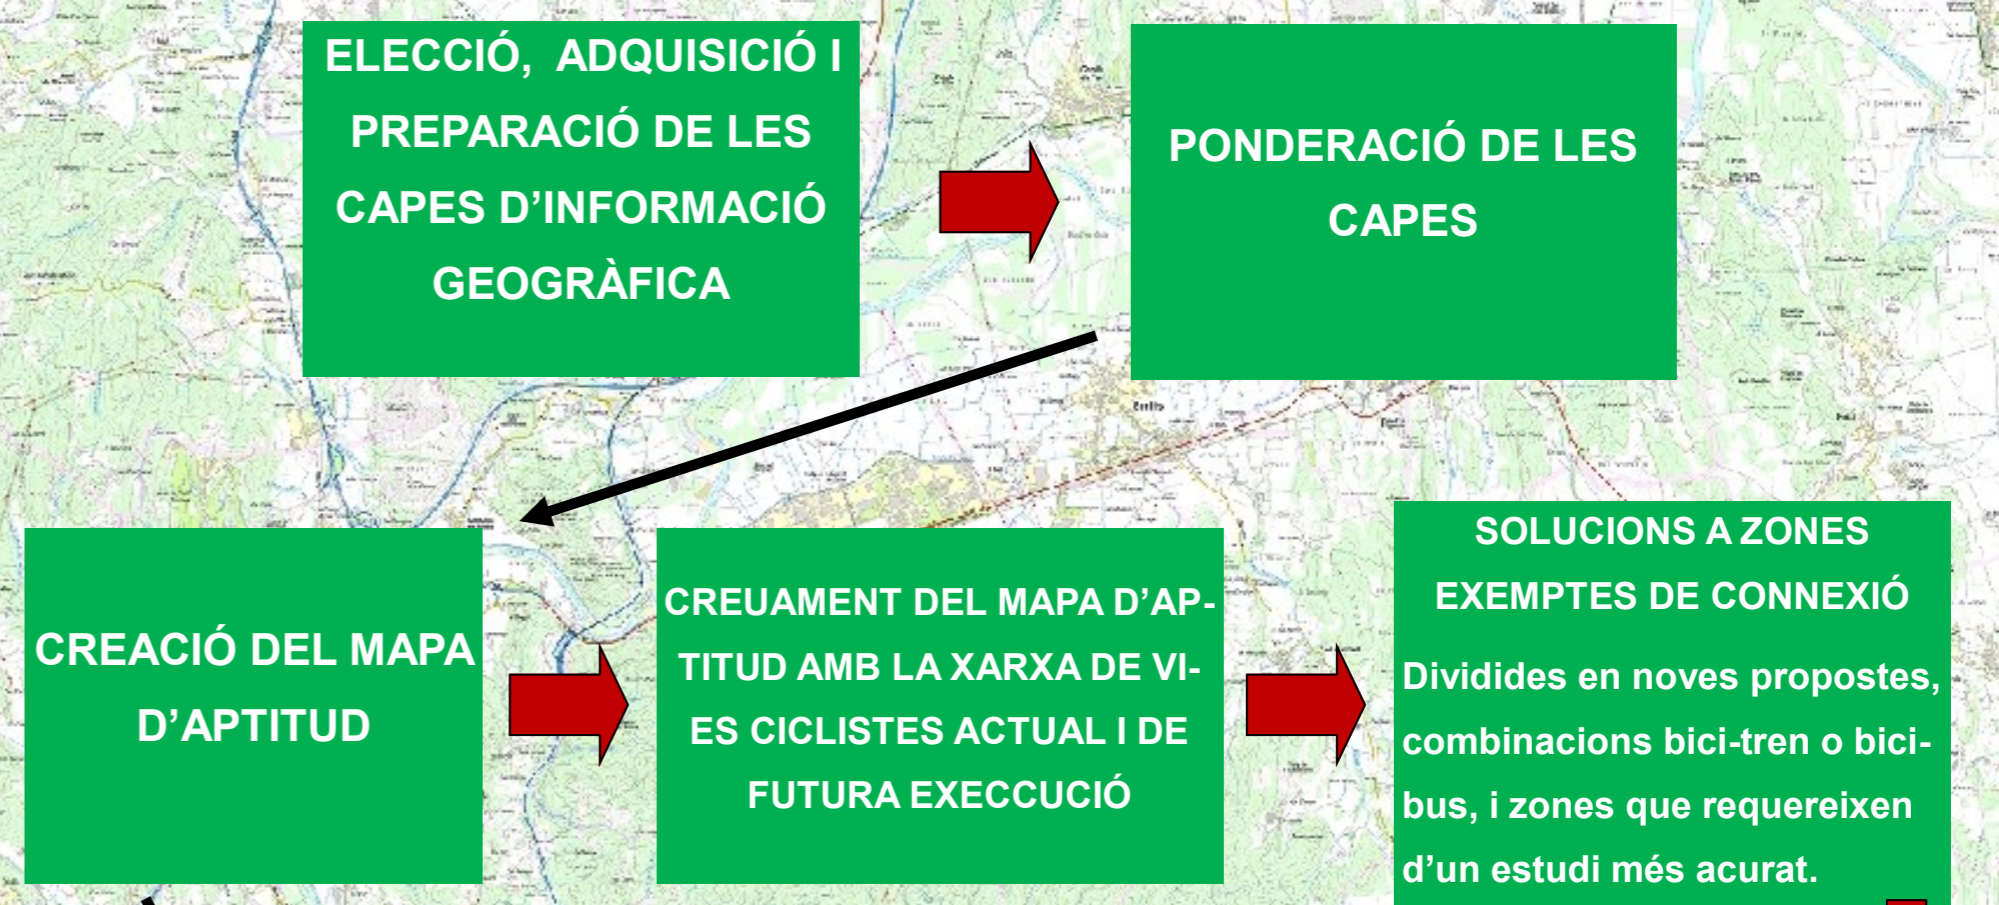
ELECCIÓ, ADQUISICIÓ I PREPARACIÓ DE LES CAPES D'INFORMACIÓ GEOGRÀFICA

PONDERACIÓ DE LES CAPES

CREACIÓ DEL MAPA D'APTITUD

CREUAMENT DEL MAPA D'APTITUD AMB LA XARXA DE VIES CICLISTES ACTUAL I DE FUTURA EXECCUCIÓ

SOLUCIONS A ZONES EXEMPTES DE CONNEXIÓ

Dividides en noves propostes, combinacions bici-tren o bici-bus, i zones que requereixen d'un estudi més acurat.